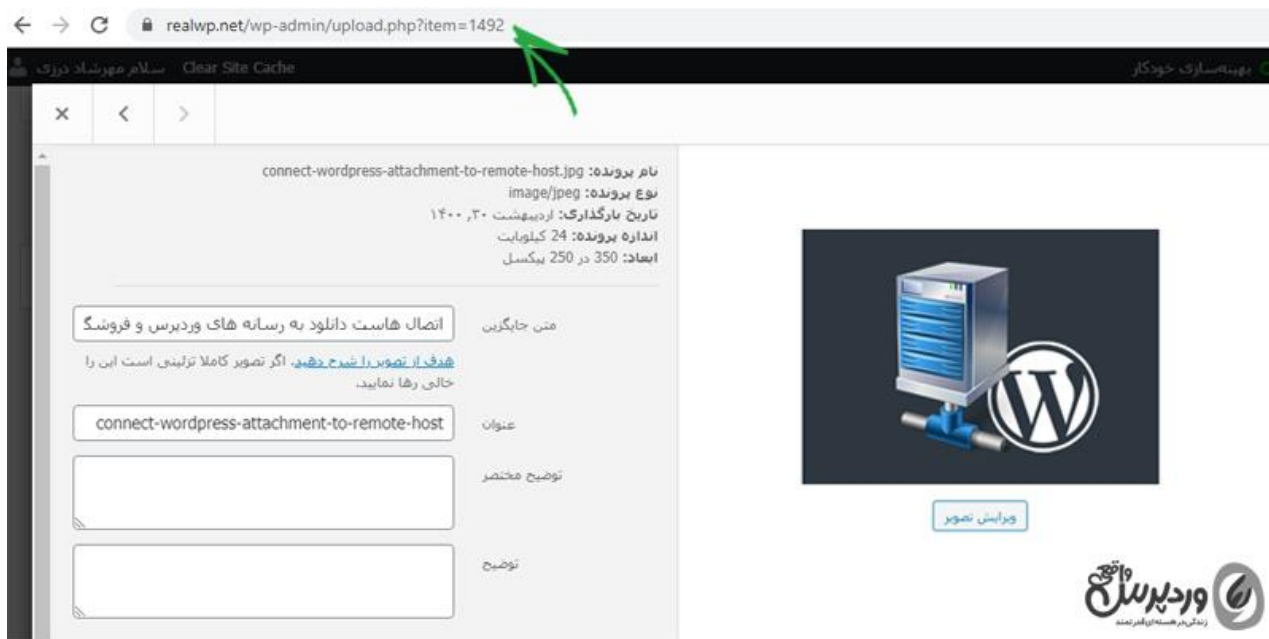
realwp.net/wp-admin/upload.php?item=1492

سلام مهرشاد درزی Clear Site Cache

بهینه‌سازی خودکار

نام پرونده: connect-wordpress-attachment-to-remote-host.jpg
نوع پرونده: image/jpeg
تاریخ بارگذاری: اردیبهشت ۳۰, ۱۴۰۰
اندازه پرونده: 24 کیلوبایت
ابعاد: 350 در 250 پیکسل

متن جایگزین
اتصال هاست دانلود به رسانه های وردپرس و فروشگ

هدف از تصویر را شرح دهید. اگر تصویر کاملا تزئینی است این را خالی رها نمایید.

عنوان
connect-wordpress-attachment-to-remote-host

توضیح مختصر

توضیح

ویرایش تصویر

وردپرس واقعی
زندگی بر هسته‌ای قدرتمند